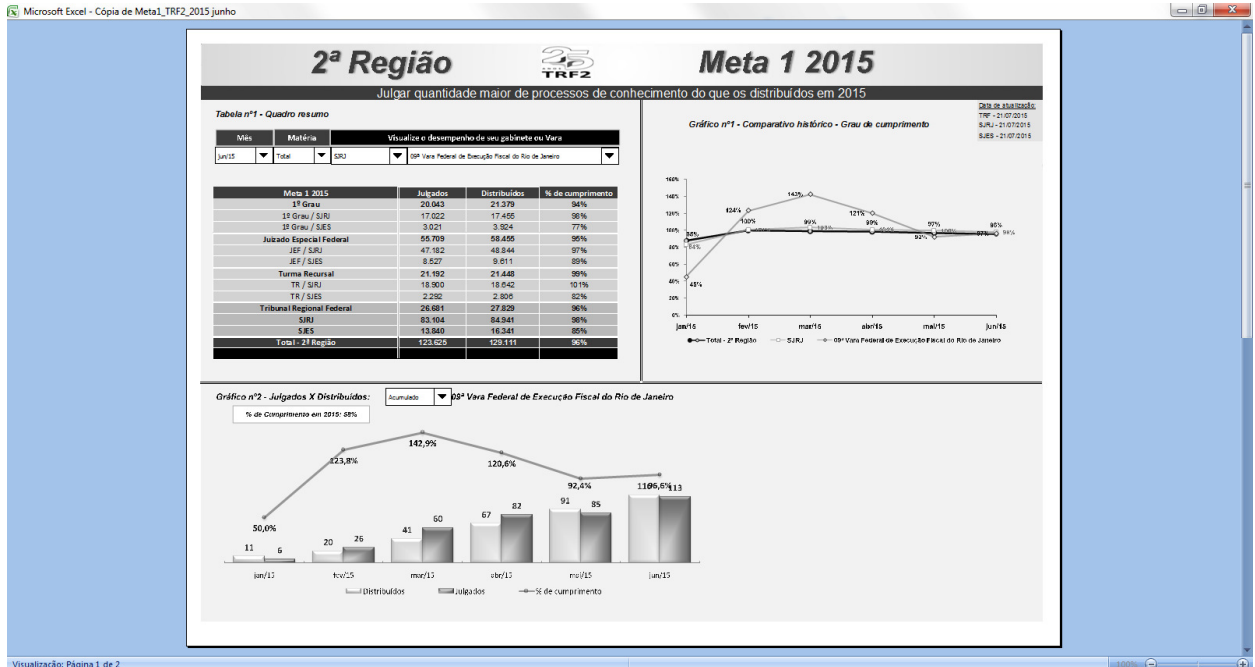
Microsoft Excel - Cópia de Meta1_TRF2_2015 junho

2ª Região

TRF2

Meta 1 2015

Julgar quantidade maior de processos de conhecimento do que os distribuídos em 2015

Tabela nº1 - Quadro resumo

| Mês | Matéria | Visualize o desempenho de seu gabinete ou Vara | |
|---|---|---|---|
| jun/15 | Total | SJRJ | 09ª Vara Federal de Execução Fiscal do Rio de Janeiro |

| Meta 1 2015 | Julgados | Distribuídos | % de cumprimento |
|---|---|---|---|
| 1º Grau | 20.043 | 21.379 | 94% |
| 1º Grau / SJRJ | 17.022 | 17.455 | 98% |
| 1º Grau / SJES | 3.021 | 3.924 | 77% |
| Juizado Especial Federal | 55.709 | 58.455 | 95% |
| JEF / SJRJ | 47.182 | 48.844 | 97% |
| JEF / SJES | 8.527 | 9.611 | 89% |
| Turma Recursal | 21.192 | 21.448 | 99% |
| TR / SJRJ | 18.900 | 18.642 | 101% |
| TR / SJES | 2.292 | 2.806 | 82% |
| Tribunal Regional Federal | 26.681 | 27.829 | 96% |
| SJRJ | 83.104 | 84.941 | 98% |
| SJES | 13.840 | 16.341 | 85% |
| Total - 2ª Região | 123.625 | 129.111 | 96% |

Data de atualização:
TRF - 21/07/2015
SJRJ - 21/07/2015
SJES - 21/07/2015

Gráfico nº1 - Comparativo histórico - Grau de cumprimento

160%
140%
120%
100%
80%
60%
40%
20%
0%

88% 84% 45% 124% 100% 143% 99% 121% 99% 97% 93% 95% 97% 94%

jan/15 fev/15 mar/15 abr/15 mai/15 jun/15

Total - 2ª Região SJRJ 09ª Vara Federal de Execução Fiscal do Rio de Janeiro

Gráfico nº2 - Julgados X Distribuídos: Acumulado 09ª Vara Federal de Execução Fiscal do Rio de Janeiro

% de Cumprimento em 2015: 98%

50,0% 123,8% 142,9% 120,6% 92,4% 106,6%

11 6 20 26 41 60 67 82 91 85 110 113

jan/15 fev/15 mar/15 abr/15 mai/15 jun/15

Distribuídos Julgados % de cumprimento

Visualização: Página 1 de 2